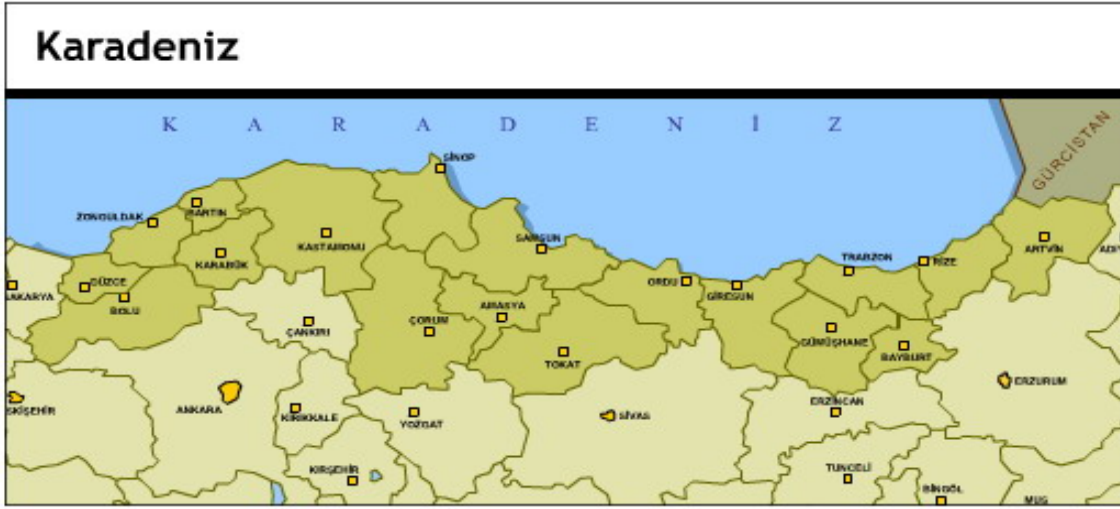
Karadeniz

K A R A D E N İ Z

GÜRCİSTAN

SİNOP
ZONGULDAK
BARTIN
KASTAMONU
SAMSUN
TRABZON
RİZE
ARTVİN
ADV
KARABÜK
DÜZCE
AKARYA
BOLU
ORDU
GİRESUN
AMASYA
ÇANKIRI
ÇORUM
TOKAT
GÜMÜŞHANE
BAYBURT
ERZURUM
SKİŞEHİR
ANKARA
KIRIKKALE
YOZGAT
SİVAS
ERZİNCAN
TUNCELİ
KIRŞEHİR
BİNGÖL
MUŞ